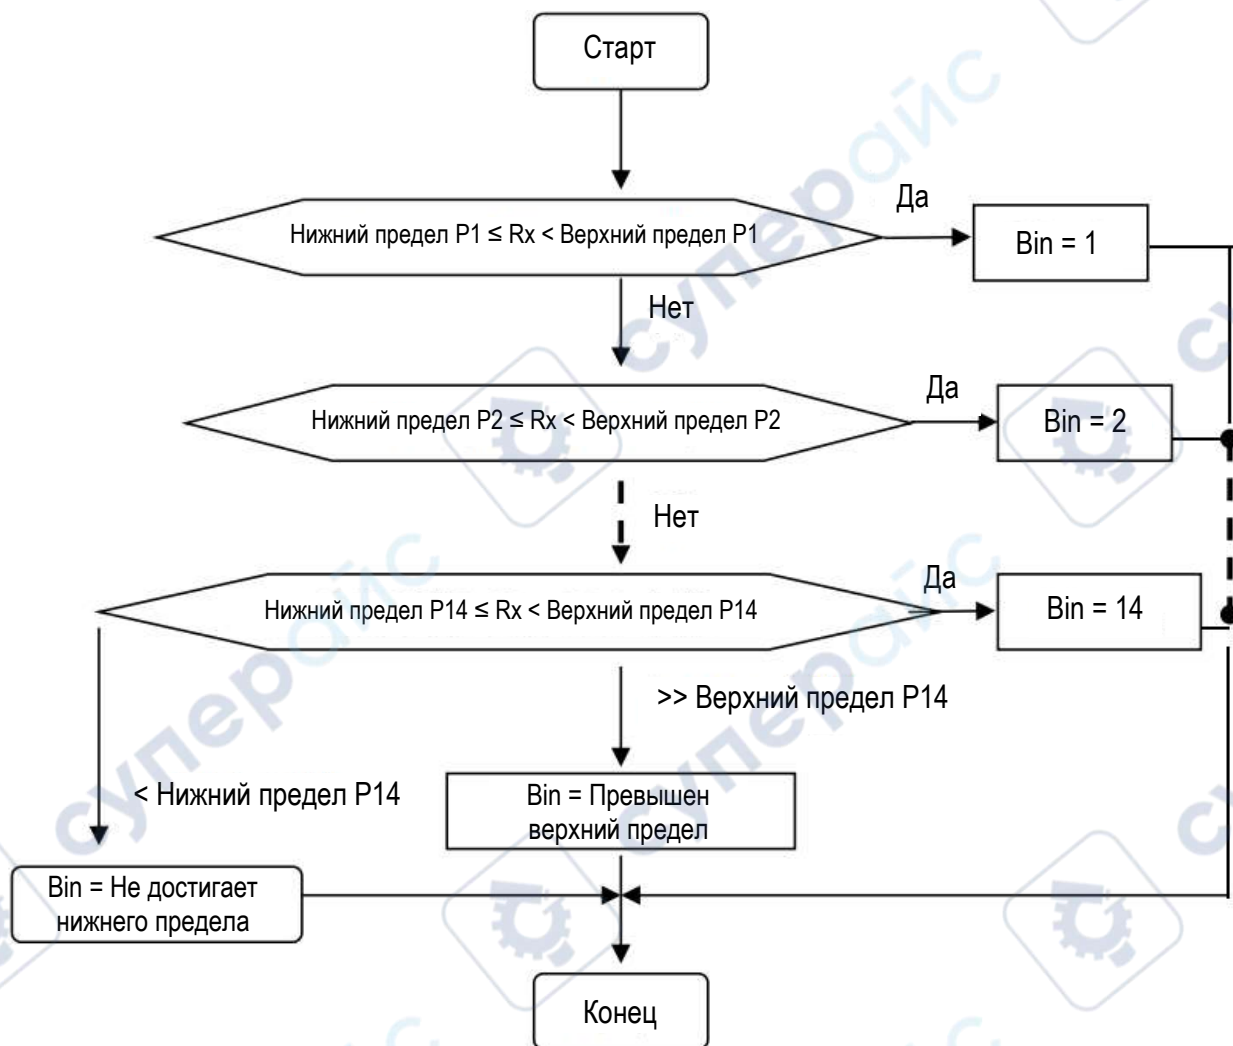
Старт

Нижний предел P1 ≤ Rx < Верхний предел P1

Да

Bin = 1

Нет

Нижний предел P2 ≤ Rx < Верхний предел P2

Да

Bin = 2

Нет

Нижний предел P14 ≤ Rx < Верхний предел P14

Да

Bin = 14

>> Верхний предел P14

< Нижний предел P14

Bin = Превышен верхний предел

Bin = Не достигает нижнего предела

Конец